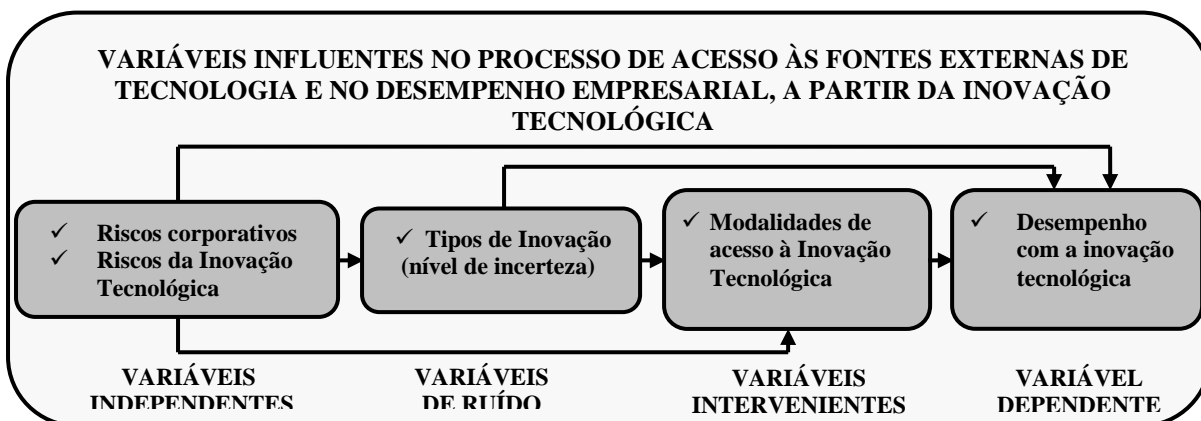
VARIÁVEIS INFLUENTES NO PROCESSO DE ACESSO ÀS FONTES EXTERNAS DE TECNOLOGIA E NO DESEMPENHO EMPRESARIAL, A PARTIR DA INOVAÇÃO TECNOLÓGICA

✓ Riscos corporativos
✓ Riscos da Inovação Tecnológica

✓ Tipos de Inovação (nível de incerteza)

✓ Modalidades de acesso à Inovação Tecnológica

✓ Desempenho com a inovação tecnológica

VARIÁVEIS INDEPENDENTES

VARIÁVEIS DE RUÍDO

VARIÁVEIS INTERVENIENTES

VARIÁVEL DEPENDENTE